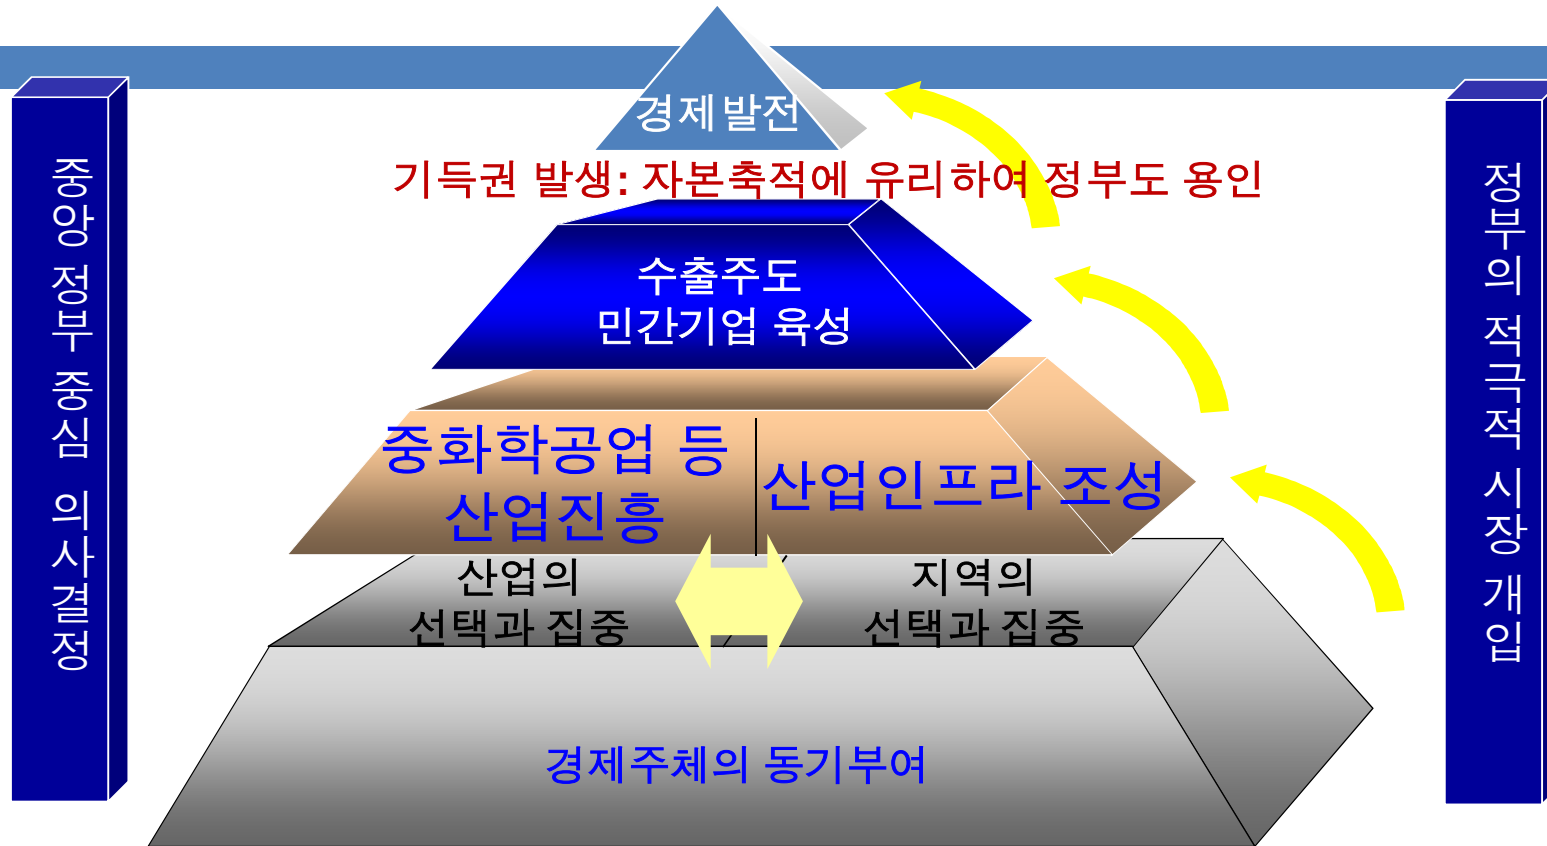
중앙정부 중심 의사결정

경제발전

기득권 발생: 자본축적에 유리하여 정부도 용인

수출주도
민간기업 육성

중화학공업 등
산업진흥

산업인프라 조성

산업의
선택과 집중

지역의
선택과 집중

경제주체의 동기부여

정부의 적극적 시장 개입